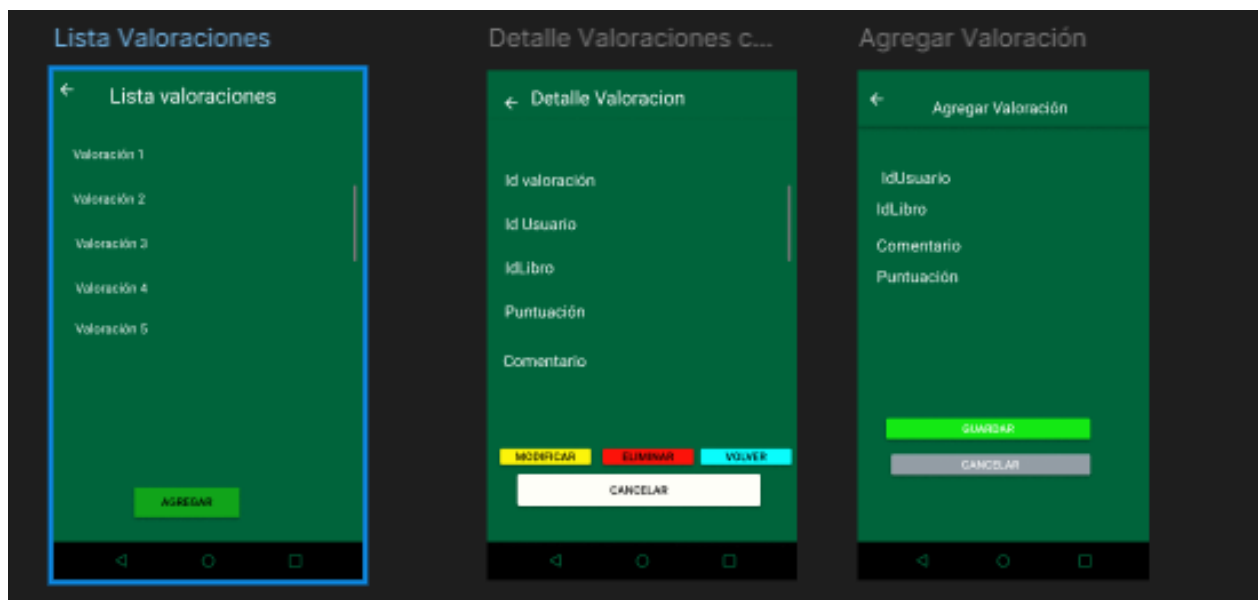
Lista Valoraciones

Lista valoraciones

Valoración 1

Valoración 2

Valoración 3

Valoración 4

Valoración 5

AGREGAR

Detalle Valoraciones c...

Detalle Valoracion

Id valoración

Id Usuario

IdLibro

Puntuación

Comentario

MODIFICAR

ELIMINAR

VOLVER

CANCELAR

Agregar Valoración

Agregar Valoración

IdUsuario

IdLibro

Comentario

Puntuación

GUARDAR

CANCELAR